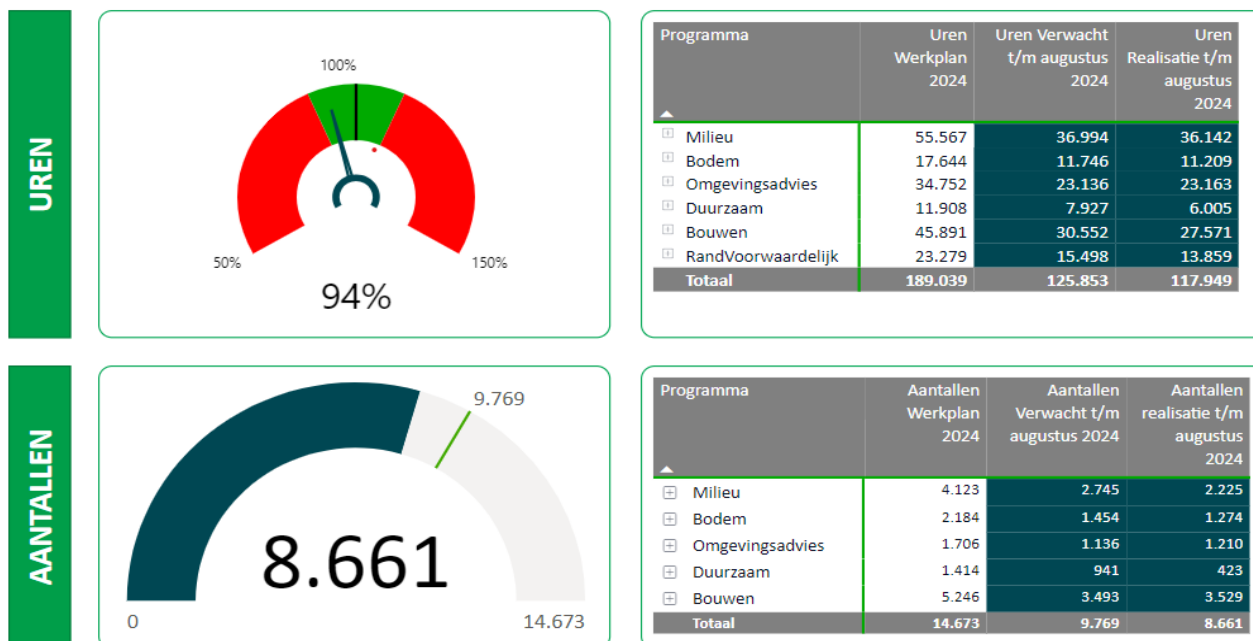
UREN

100%

50%

150%

94%

| Programma | Uren Werkplan 2024 | Uren Verwacht t/m augustus 2024 | Uren Realisatie t/m augustus 2024 |
|---|---|---|---|
| Milieu | 55.567 | 36.994 | 36.142 |
| Bodem | 17.644 | 11.746 | 11.209 |
| Omgevingsadvies | 34.752 | 23.136 | 23.163 |
| Duurzaam | 11.908 | 7.927 | 6.005 |
| Bouwen | 45.891 | 30.552 | 27.571 |
| RandVoorwaardelijk | 23.279 | 15.498 | 13.859 |
| Totaal | 189.039 | 125.853 | 117.949 |

AANTALLEN

9.769

8.661

0

14.673

| Programma | Aantallen Werkplan 2024 | Aantallen Verwacht t/m augustus 2024 | Aantallen realisatie t/m augustus 2024 |
|---|---|---|---|
| Milieu | 4.123 | 2.745 | 2.225 |
| Bodem | 2.184 | 1.454 | 1.274 |
| Omgevingsadvies | 1.706 | 1.136 | 1.210 |
| Duurzaam | 1.414 | 941 | 423 |
| Bouwen | 5.246 | 3.493 | 3.529 |
| Totaal | 14.673 | 9.769 | 8.661 |